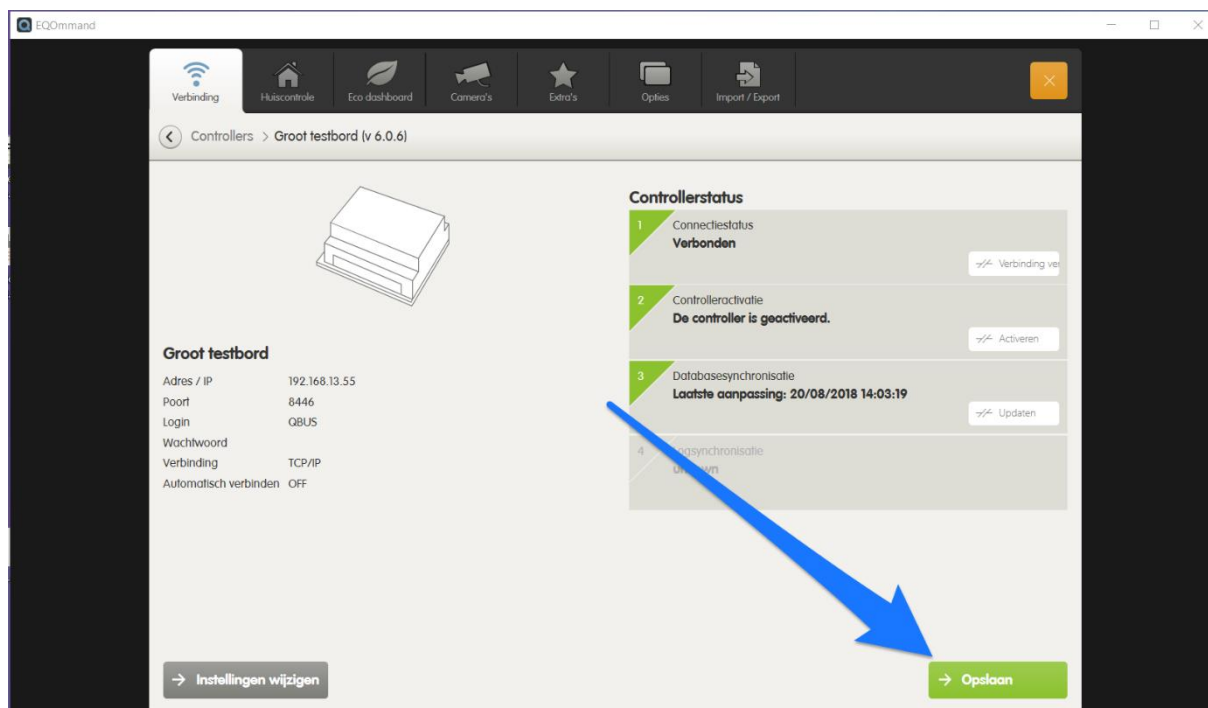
EQOmmand

Verbinding
Huiscontrole
Eco dashboard
Camera's
Extra's
Opties
Import / Export

Controllers > Groot testbord (v 6.0.6)

Groot testbord

| Adres / IP | 192.168.13.55 |
|---|---|
| Poort | 8446 |
| Login | QBUS |
| Wachtwoord | |
| Verbinding | TCP/IP |
| Automatisch verbinden | OFF |

Controllerstatus

1
Connectiestatus
Verbonden
Verbinding ver

2
Controlleractivatie
De controller is geactiveerd.
Activeren

3
Databasesynchronisatie
Laatste aanpassing: 20/08/2018 14:03:19
Updaten

4
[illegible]gsynchronisatie
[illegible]

→ Instellingen wijzigen

→ Opslaan